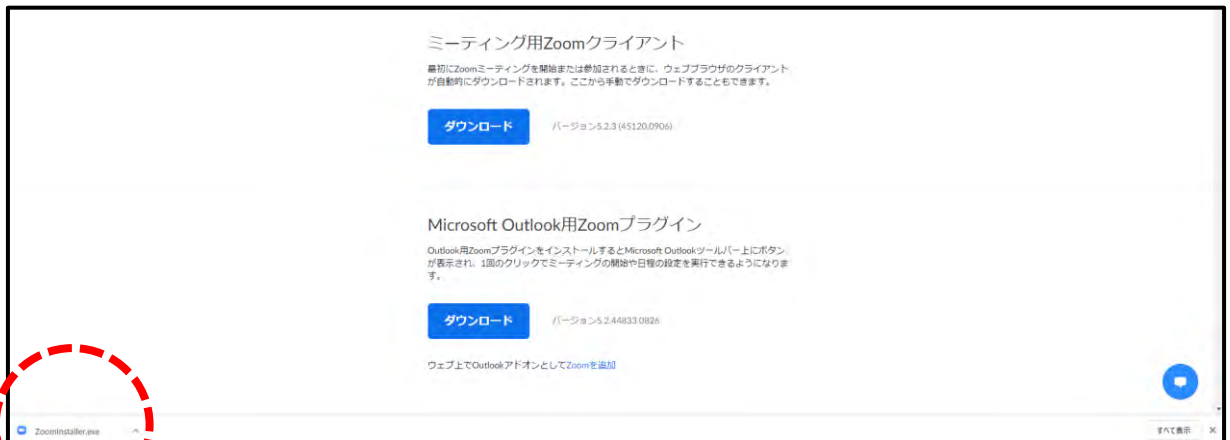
ミーティング用Zoomクライアント

最初にZoomミーティングを開始または参加されるときに、ウェブブラウザのクライアントが自動的にダウンロードされます。ここから手動でダウンロードすることもできます。

ダウンロード

バージョン5.2.3 (45120.0906)

Microsoft Outlook用Zoomプラグイン

Outlook用Zoomプラグインをインストールするとmicrosoft Outlookツールバー上にボタンが表示され、1回のクリックでミーティングの開始や日程の設定を実行できるようになります。

ダウンロード

バージョン5.2.44833.0826

ウェブ上でOutlookアドオンとしてZoomを追加

ZoomInstaller.exe

すべて表示